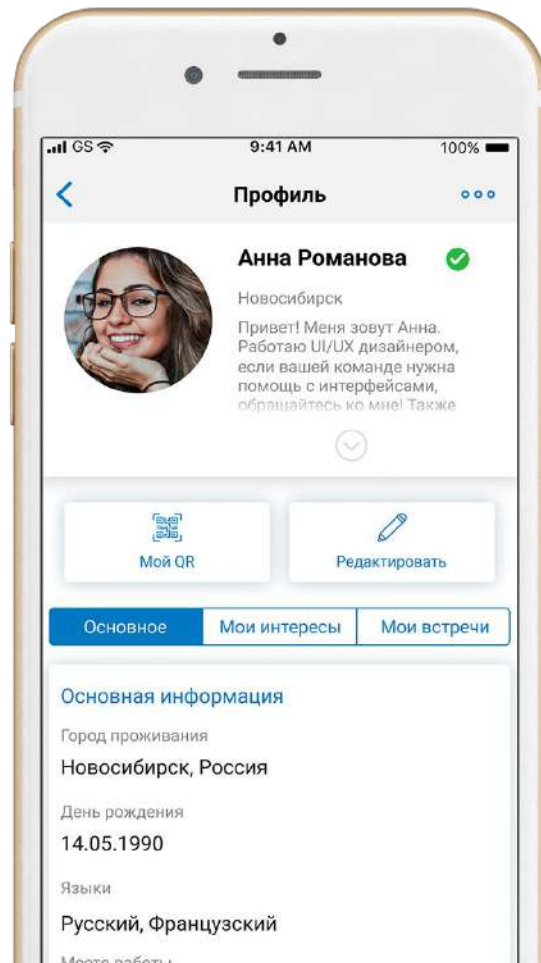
GS
9:41 AM
100%

Профиль

Анна Романова

Новосибирск

Привет! Меня зовут Анна. Работаю UI/UX дизайнером, если вашей команде нужна помощь с интерфейсами, обращайтесь ко мне! Также

Мой QR
Редактировать

Основное
Мои интересы
Мои встречи

Основная информация

Город проживания
Новосибирск, Россия

День рождения
14.05.1990

Языки
Русский, Французский

Место работы